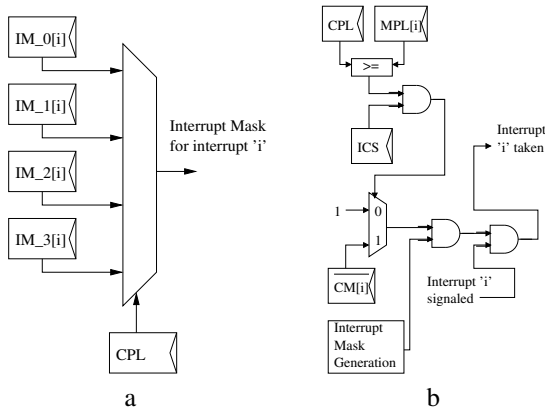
IM_0[i]

IM_1[i]

IM_2[i]

IM_3[i]

Interrupt Mask for interrupt 'i'

CPL

a

CPL

MPL[i]

>=

ICS

1

0

1

$\overline{CM[i]}$

Interrupt 'i' taken

Interrupt 'i' signaled

Interrupt Mask Generation

b